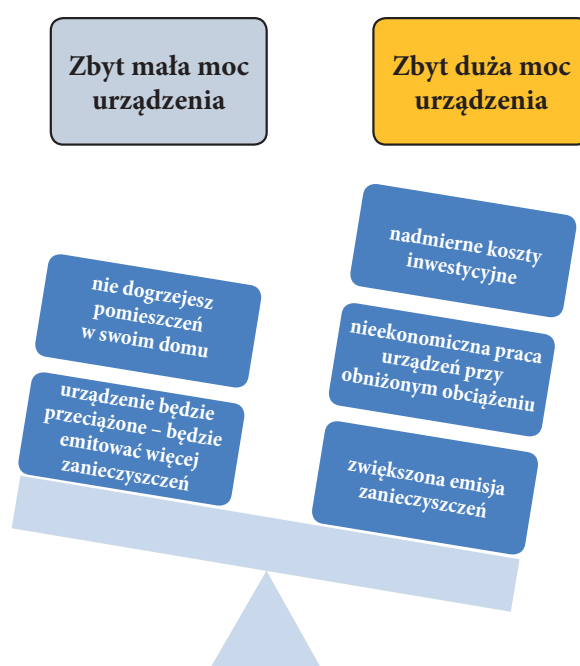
Zbyt mała moc urządzenia

Zbyt duża moc urządzenia

nie dogrzejesz pomieszczeń w swoim domu

urządzenie będzie przeciążone – będzie emitować więcej zanieczyszczeń

nadmierne koszty inwestycyjne

nieekonomiczna praca urządzeń przy obniżonym obciążeniu

zwiększona emisja zanieczyszczeń